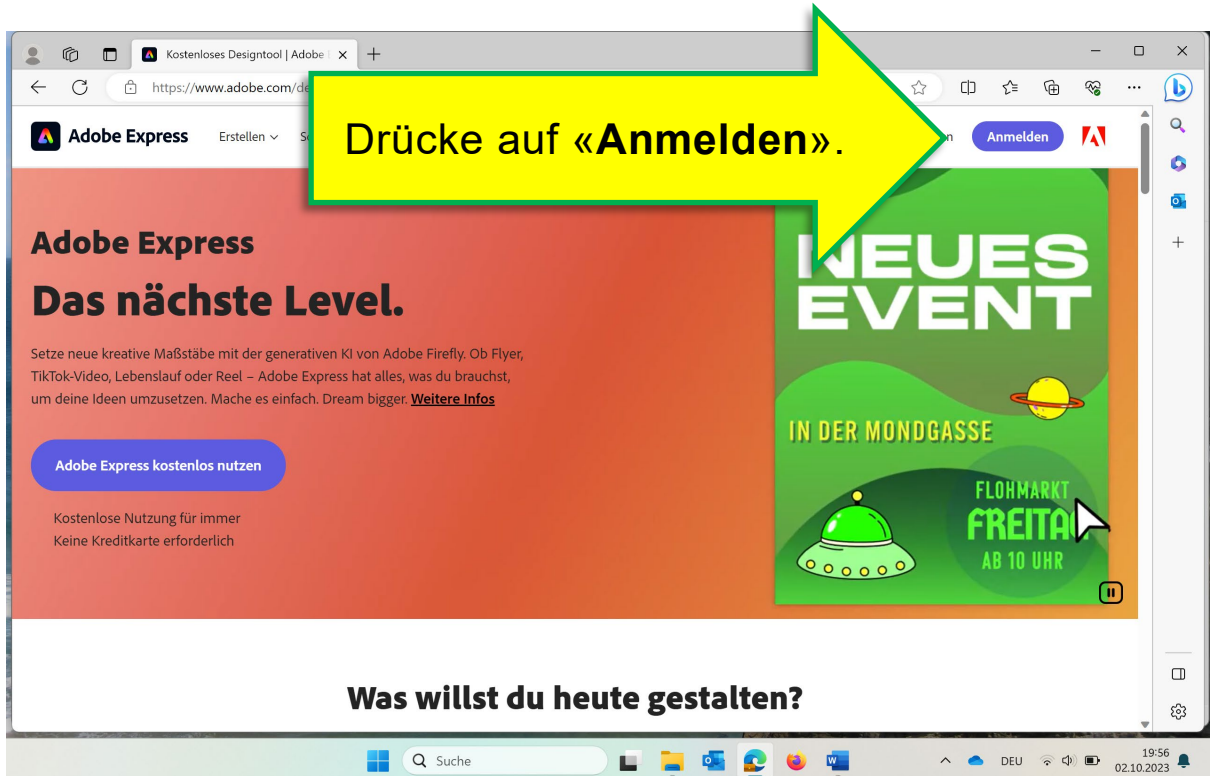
Kostenloses Designtool | Adobe

https://www.adobe.com/de

Drücke auf «**Anmelden**».

Adobe Express

Erstellen

Anmelden

Adobe Express

Das nächste Level.

Setze neue kreative Maßstäbe mit der generativen KI von Adobe Firefly. Ob Flyer, TikTok-Video, Lebenslauf oder Reel – Adobe Express hat alles, was du brauchst, um deine Ideen umzusetzen. Mache es einfach. Dream bigger. Weitere Infos

Adobe Express kostenlos nutzen

Kostenlose Nutzung für immer
Keine Kreditkarte erforderlich

NEUES EVENT

IN DER MONDGASSE

FLOHMARKT
FREITA
AB 10 UHR

Was willst du heute gestalten?

Suche

DEU

19:56
02.10.2023